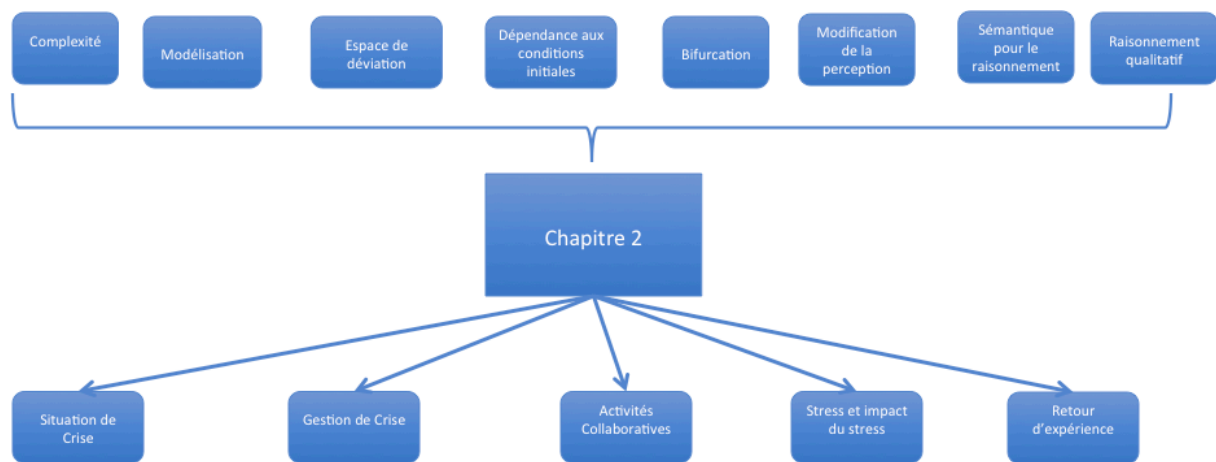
Complexité

Modélisation

Espace de déviation

Dépendance aux conditions initiales

Bifurcation

Modification de la perception

Sémantique pour le raisonnement

Raisonnement qualitatif

Chapitre 2

Situation de Crise

Gestion de Crise

Activités Collaboratives

Stress et impact du stress

Retour d'expérience